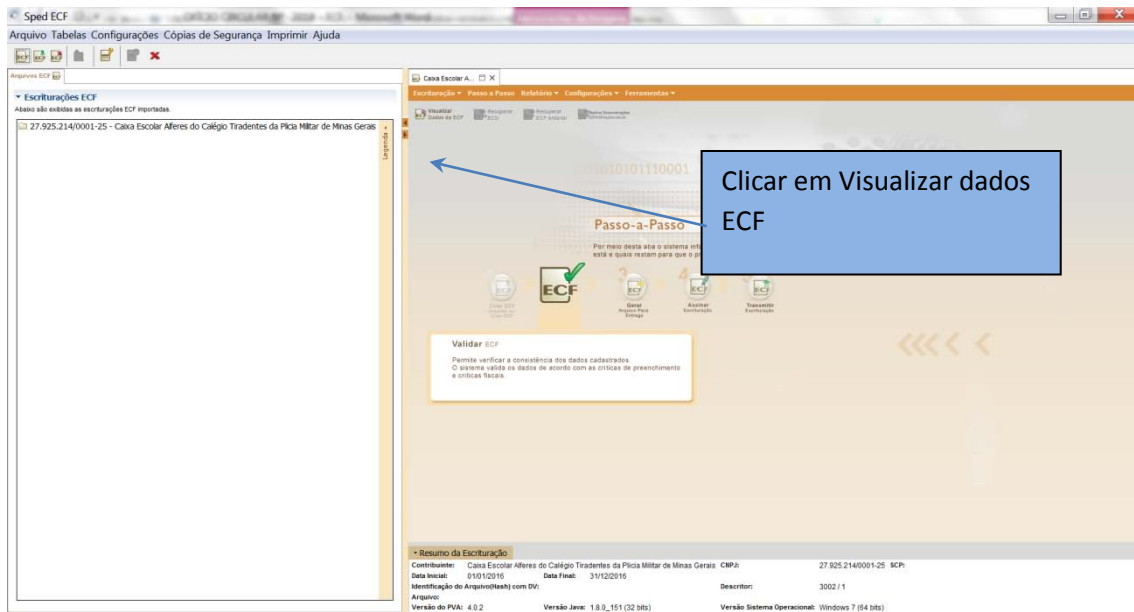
Sped ECF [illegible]

Arquivo Tabelas Configurações Cópias de Segurança Imprimir Ajuda

Arquivos ECF

▾ Escriturações ECF
Abaixo são exibidas as escriturações ECF importadas.

27.925.214/0001-25 - Caixa Escolar Alferes do Calégio Tiradentes da Plicia Militar de Minas Gerais

Legenda

Caixa Escolar A...

Escrituração ▾ Passo a Passo Relatório ▾ Configurações ▾ Ferramentas ▾

Visualizar Dados da ECF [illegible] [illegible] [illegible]

Clicar em Visualizar dados ECF

Passo-a-Passo

Por meio desta aba o sistema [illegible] está e quais restam para que o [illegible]

ECF

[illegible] Gerar Arquivo Para Entrega Assinar Escrituração Transmitir Escrituração

Validar ECF

Permite verificar a consistência dos dados cadastrados.
O sistema valida os dados de acordo com as críticas de preenchimento e críticas fiscais.

▾ Resumo da Escrituração

Contribuinte: Caixa Escolar Alferes do Calégio Tiradentes da Plicia Militar de Minas Gerais CNPJ: 27.925.214/0001-25 SCP:
Data Inicial: 01/01/2016 Data Final: 31/12/2016
Identificação do Arquivo(Hash) com DV: Descritor: 3002 / 1
Arquivo:
Versão do PVA: 4.0.2 Versão Java: 1.8.0_151 (32 bits) Versão Sistema Operacional: Windows 7 (64 bits)